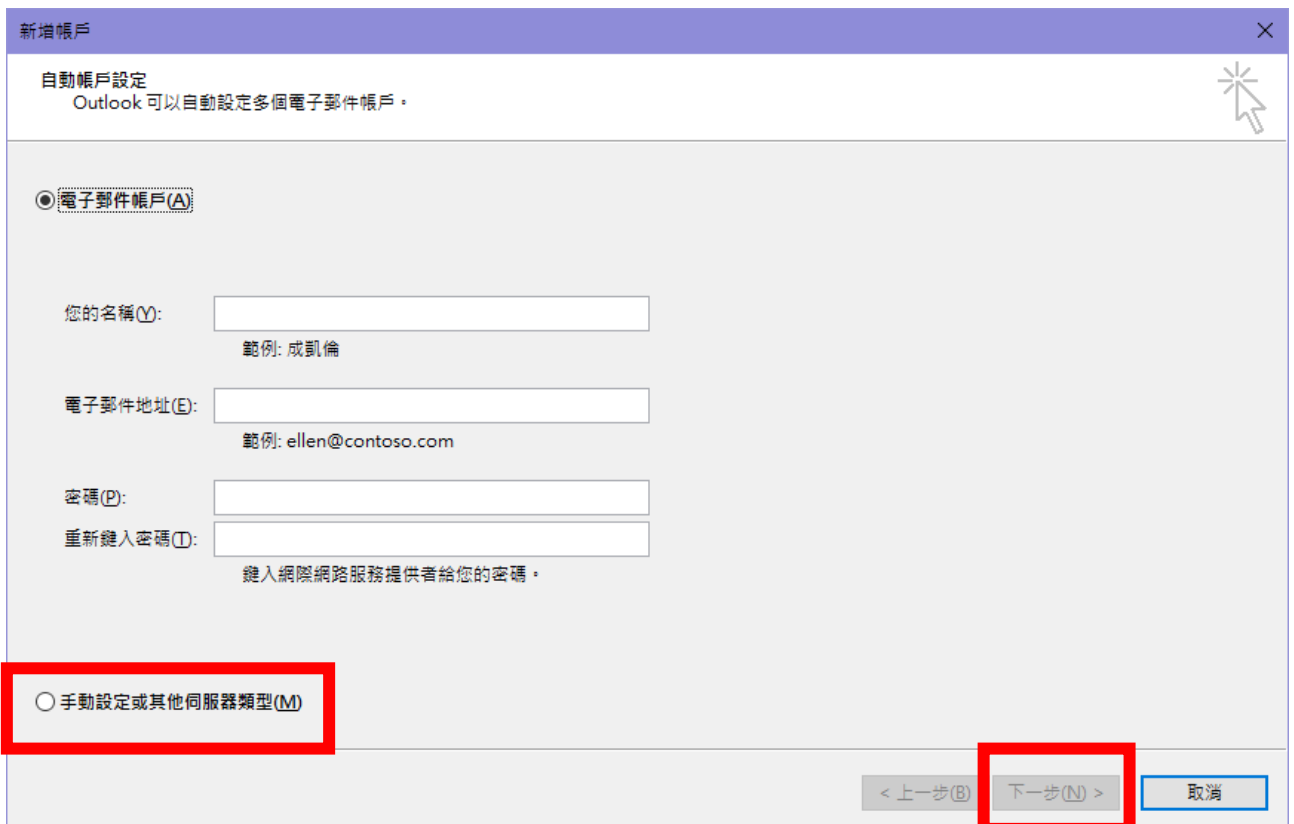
新增帳戶

自動帳戶設定
Outlook 可以自動設定多個電子郵件帳戶。

電子郵件帳戶(A)

您的名稱(Y):
範例: 成凱倫

電子郵件地址(E):
範例: ellen@contoso.com

密碼(P):
重新鍵入密碼(T):
鍵入網際網路服務提供者給您的密碼。

手動設定或其他伺服器類型(M)

< 上一步(B) 下一步(N) > 取消